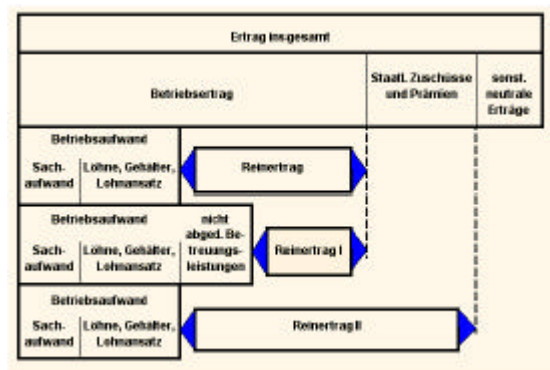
Ertrag insgesamt

Betriebsertrag

Staatl. Zuschüsse und Prämien

sonst. neutrale Erträge

Betriebsaufwand

Sach-aufwand

Löhne, Gehälter, Lohnansatz

Reinertrag

Betriebsaufwand

Sach-aufwand

Löhne, Gehälter, Lohnansatz

nicht abgeg. Betreuungs-leistungen

Reinertrag I

Betriebsaufwand

Sach-aufwand

Löhne, Gehälter, Lohnansatz

Reinertrag II